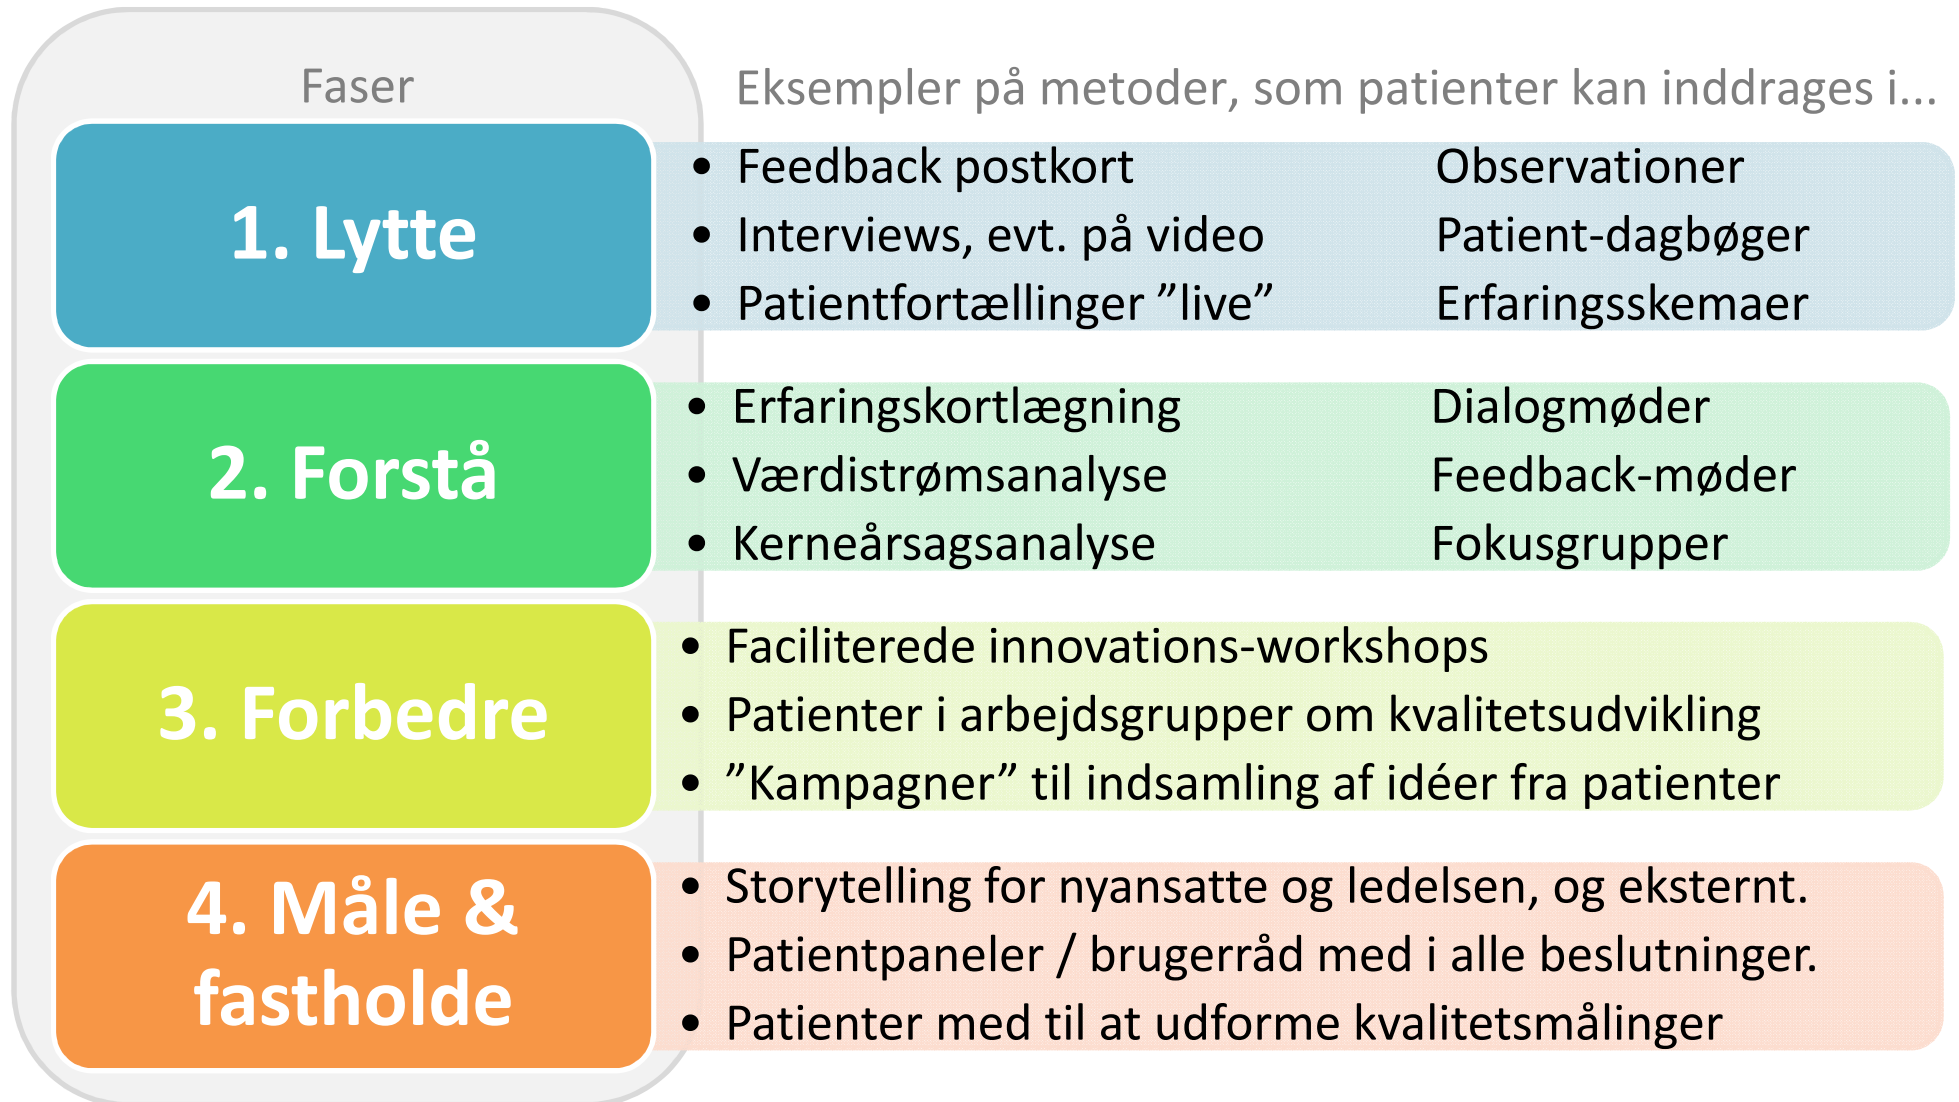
Faser

Eksempler på metoder, som patienter kan inddrages i...

1. Lytte

- Feedback postkort
- Interviews, evt. på video
- Patientfortællinger ”live”

Observationer
Patient-dagbøger
Erfaringsskemaer

2. Forstå

- Erfaringskortlægning
- Værdistrømsanalyse
- Kerneårsagsanalyse

Dialogmøder
Feedback-møder
Fokusgrupper

3. Forbedre

- Faciliterede innovations-workshops
- Patienter i arbejdsgrupper om kvalitetsudvikling
- ”Kampagner” til indsamling af idéer fra patienter

4. Måle & fastholde

- Storytelling for nyansatte og ledelsen, og eksternt.
- Patientpaneler / brugerråd med i alle beslutninger.
- Patienter med til at udforme kvalitetsmålinger